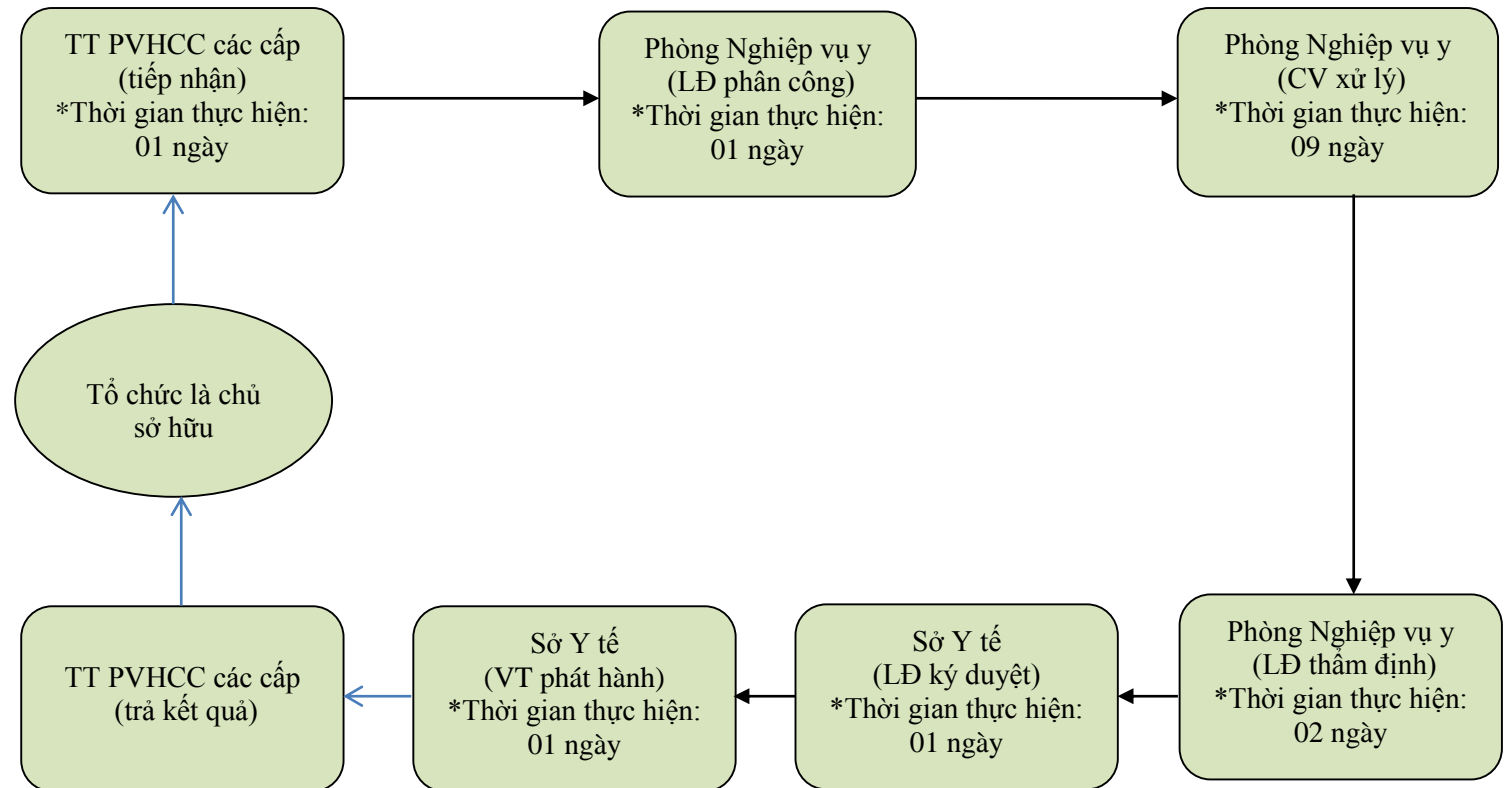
TT PVHCC các cấp
(tiếp nhận)
*Thời gian thực hiện:
01 ngày

Phòng Nghiệp vụ y
(LĐ phân công)
*Thời gian thực hiện:
01 ngày

Phòng Nghiệp vụ y
(CV xử lý)
*Thời gian thực hiện:
09 ngày

Tổ chức là chủ
sở hữu

Phòng Nghiệp vụ y
(LĐ thẩm định)
*Thời gian thực hiện:
02 ngày

Sở Y tế
(LĐ ký duyệt)
*Thời gian thực hiện:
01 ngày

Sở Y tế
(VT phát hành)
*Thời gian thực hiện:
01 ngày

TT PVHCC các cấp
(trả kết quả)